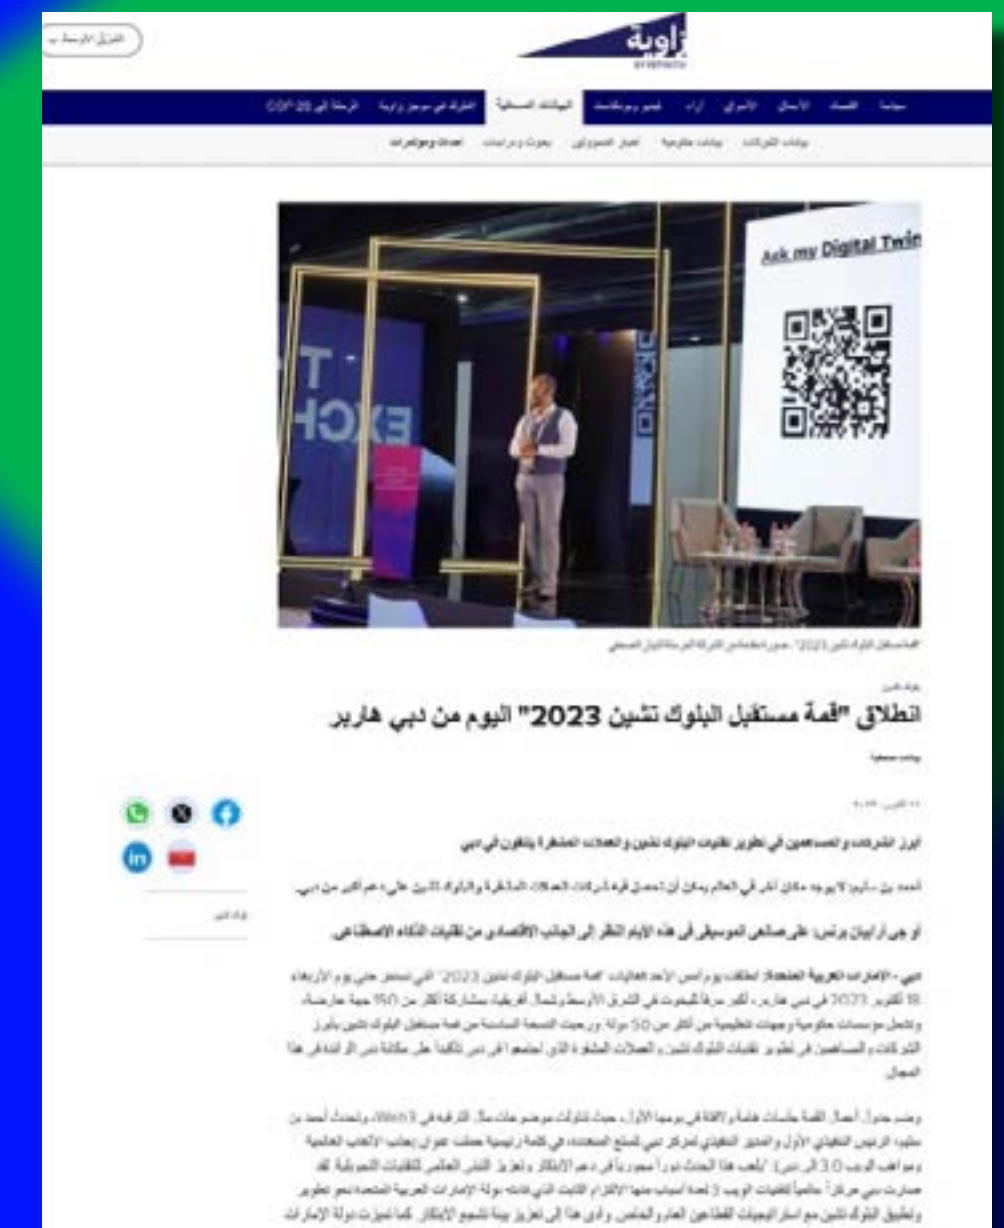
زاوية

Ask my Digital Twin

EXCH

انطلاق "قمة مستقبل البلوك تشين 2023" اليوم من دبي هاربر

أبرز الشركات والمساهمين في تطوير تقنيات البلوك تشين والعملات المشفرة يلتقون في دبي

أو جي ار ايان برنس: على صانعي الموسيقى في هذه الأيام النظر إلى الجانب الاقتصادي من تقنيات الذكاء الاصطناعي.

دبي - الإمارات العربية المتحدة: انطلقت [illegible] "قمة مستقبل البلوك تشين 2023" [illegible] 18 أكتوبر 2023 في دبي هاربر، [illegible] 50 دولة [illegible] البلوك تشين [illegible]

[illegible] Web3 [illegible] 3.0 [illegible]